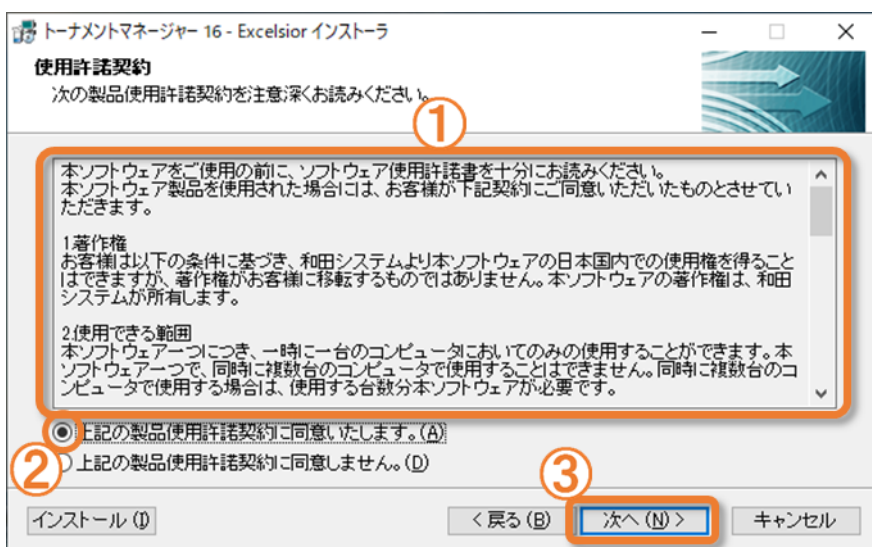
トーナメントマネージャー 16 - Excelsior インストーラ

使用許諾契約

次の製品使用許諾契約を注意深くお読みください。

①

本ソフトウェアをご使用の前に、ソフトウェア使用許諾書を十分にお読みください。本ソフトウェア製品を使用された場合には、お客様が下記契約にご同意いただいたものとさせていただきます。

1著作権
お客様は以下の条件に基づき、和田システムより本ソフトウェアの日本国内での使用権を得ることはできますが、著作権がお客様に移転するものではありません。本ソフトウェアの著作権は、和田システムが所有します。

2.使用できる範囲
本ソフトウェアー一つにつき、一時に一台のコンピュータにおいてのみの使用することができます。本ソフトウェアー一つで、同時に複数台のコンピュータで使用することはできません。同時に複数台のコンピュータで使用する場合は、使用する台数分本ソフトウェアが必要です。

上記の製品使用許諾契約に同意いたします。(A)

②

上記の製品使用許諾契約に同意しません。(D)

③

インストール (I)

< 戻る (B)

次へ (N) >

キャンセル